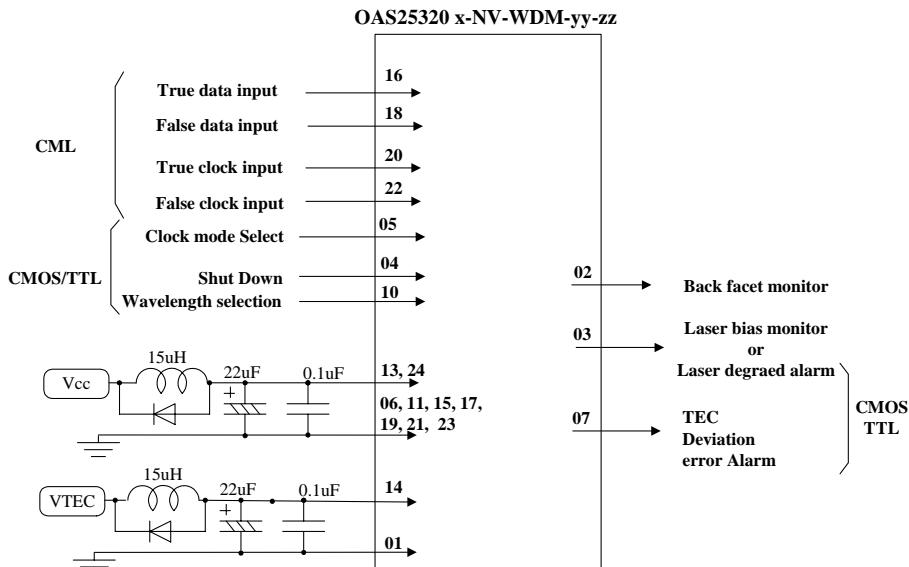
OAS25320 x-NV-WDM-yy-zz

CML

True data input
16

False data input
18

True clock input
20

False clock input
22

CMOS/TTL

Clock mode Select
05

Shut Down
04

Wavelength selection
10

Vcc
15uH
22uF
+
0.1uF
13, 24
06, 11, 15, 17, 19, 21, 23

VTEC
15uH
22uF
+
0.1uF
14
01

02
Back facet monitor

03
Laser bias monitor
or
Laser degraed alarm

07
TEC
Deviation
error Alarm

CMOS
TTL